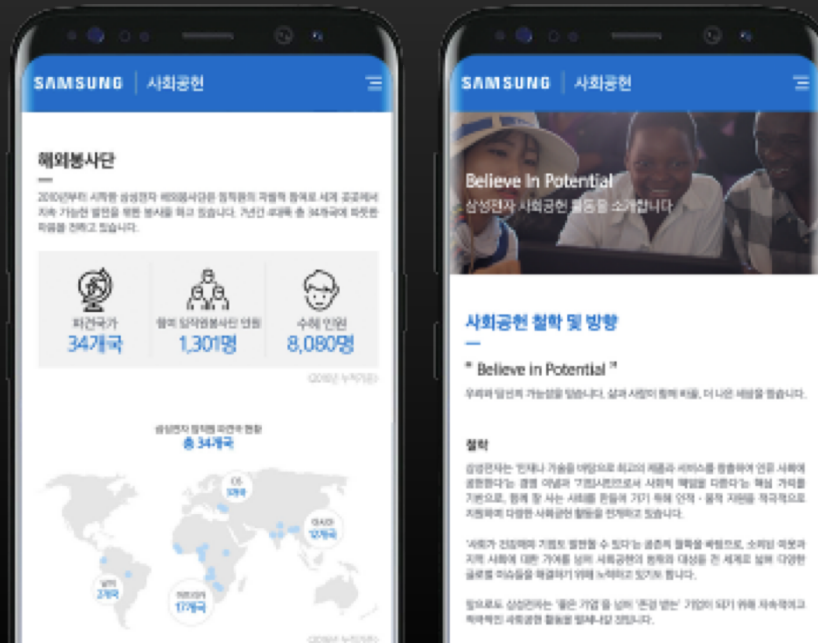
SAMSUNG | 사회공헌

해외봉사단

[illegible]

파견국가
34개국

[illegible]
1,301명

수혜 인원
8,080명

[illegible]

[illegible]
총 34개국

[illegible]

SAMSUNG | 사회공헌

Believe In Potential
삼성전자 사회공헌 활동을 소개합니다

사회공헌 철학 및 방향

" Believe in Potential "

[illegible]

철학

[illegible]